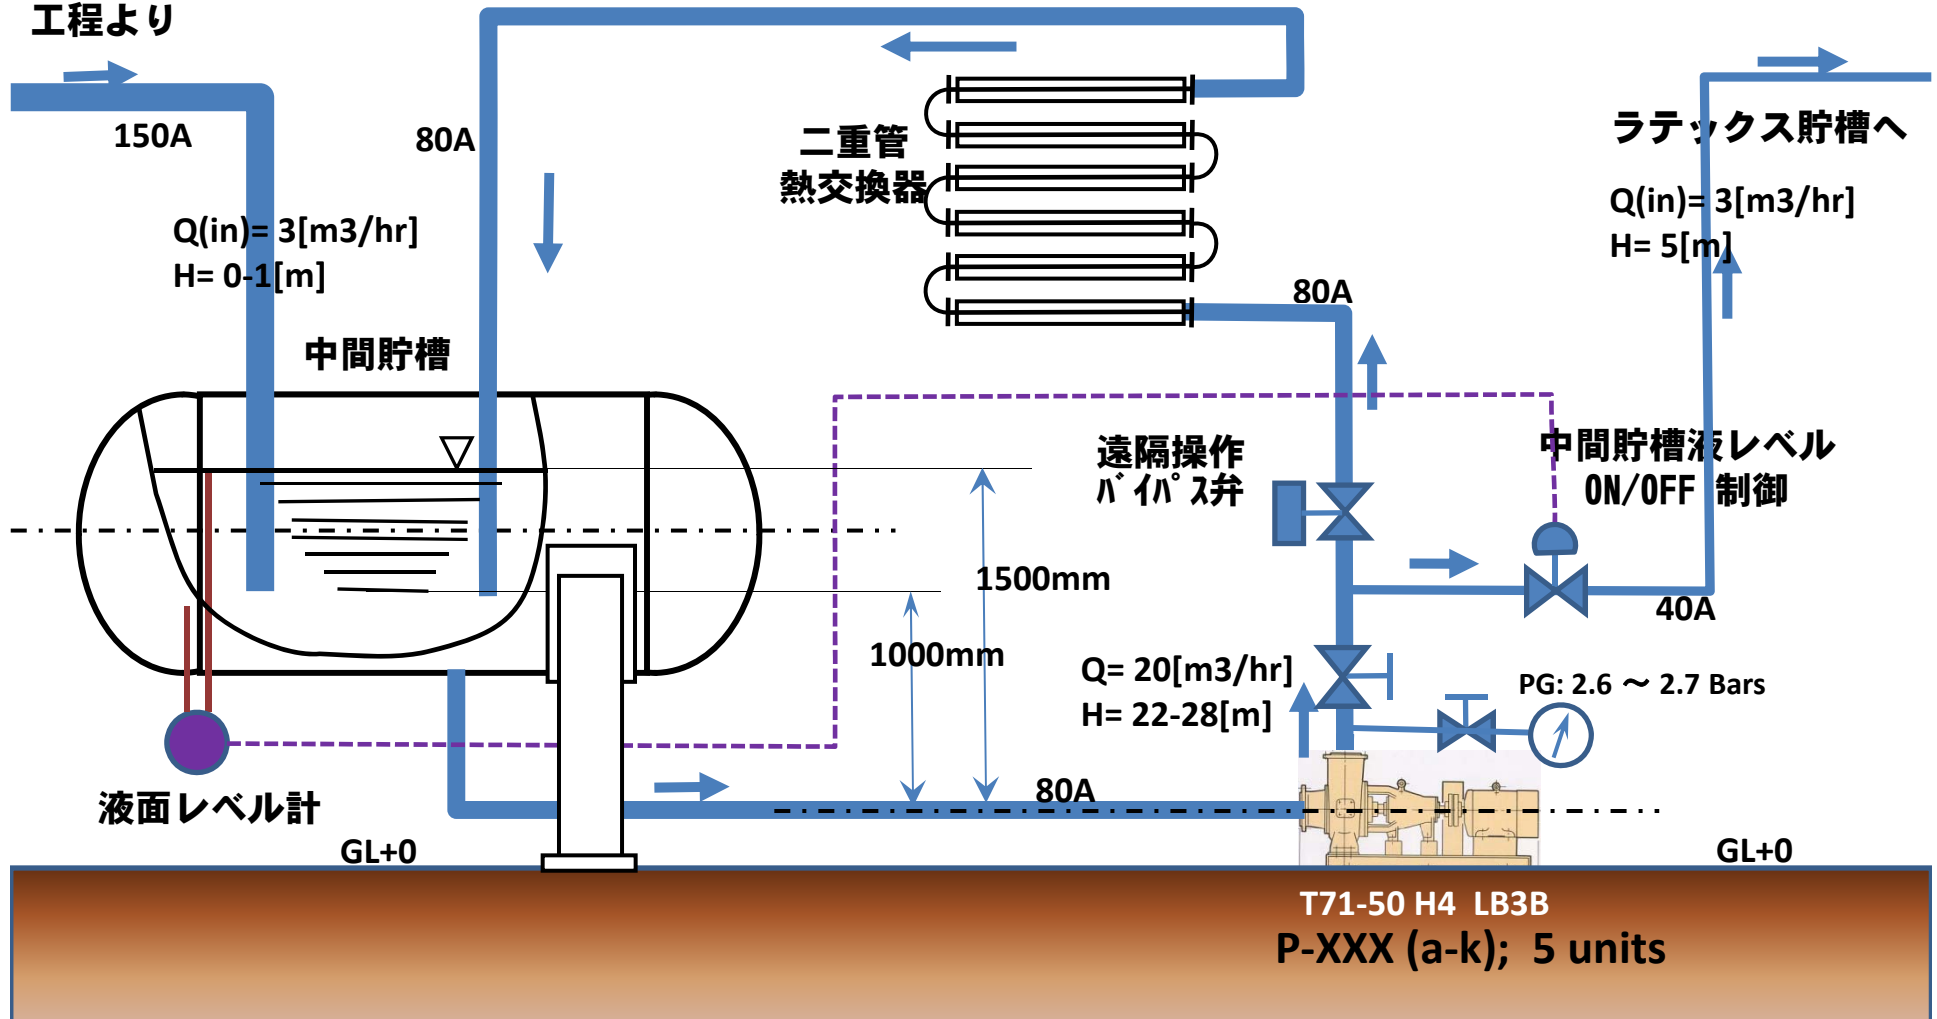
工程より

150A

80A

二重管
熱交換器

ラテックス貯槽へ

Q(in)= 3[m3/hr]
H= 0-1[m]

Q(in)= 3[m3/hr]
H= 5[m]

80A

中間貯槽

遠隔操作
ﾊﾞｲﾊﾟｽ弁

中間貯槽液レベル
ON/OFF 制御

1500mm

40A

1000mm

Q= 20[m3/hr]
H= 22-28[m]

PG: 2.6 ～ 2.7 Bars

80A

液面レベル計

GL+0

GL+0

T71-50 H4 LB3B
P-XXX (a-k); 5 units